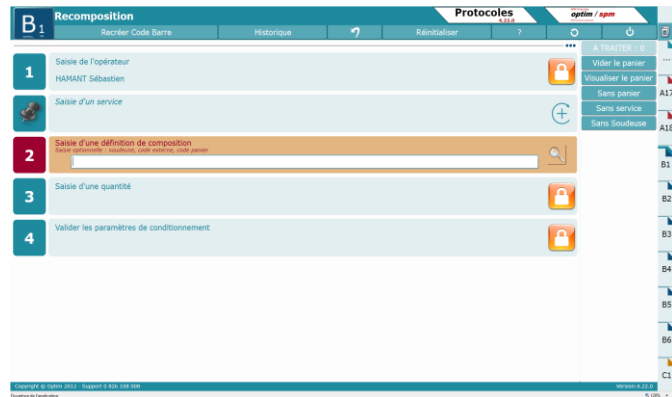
B1 Recomposition

Protocoles 4.22.0

optim / spm

Recréer Code Barre | Historique | Réinitialiser | ?

A TRAITER : 0

Vider le panier

Visualiser le panier

Sans panier

Sans service

Sans Soudeuse

1 Saisie de l'opérateur
HAMANT Sébastien

Saisie d'un service

2 Saisie d'une définition de composition
Saisie optionnelle : soudeuse, code externe, code panier

3 Saisie d'une quantité

4 Valider les paramètres de conditionnement

A17

A18

B1

B2

B3

B4

B5

B6

C1

Copyright © Optim 2012 - Support 0 826 100 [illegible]

Version 4.22.0